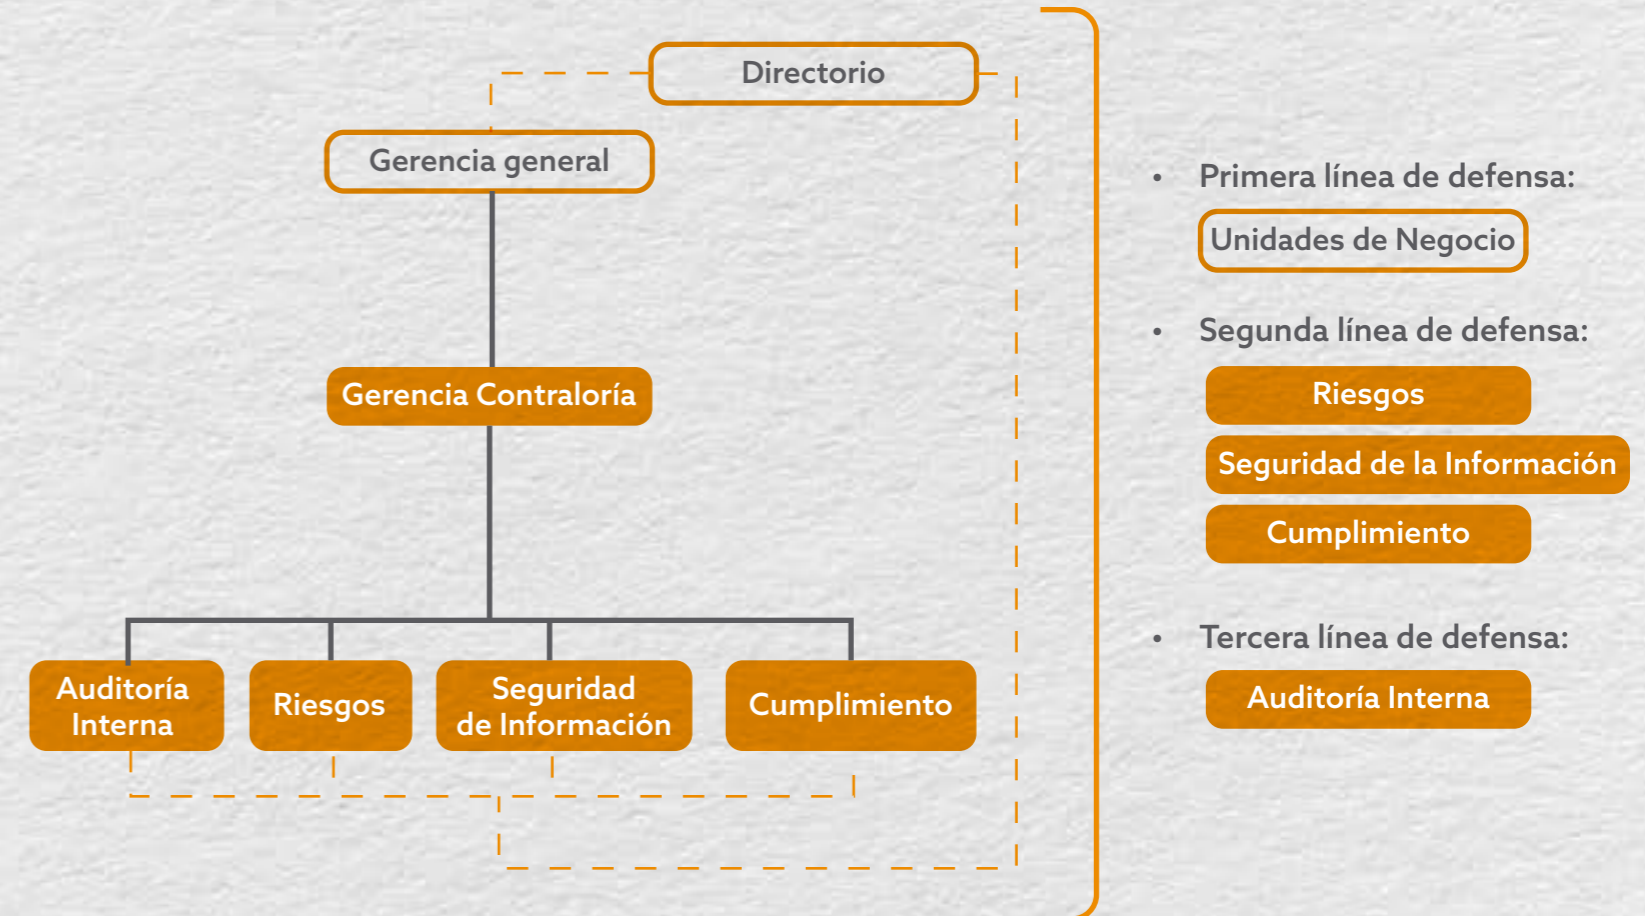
Directorio

Gerencia general

Gerencia Contraloría

Auditoría Interna

Riesgos

Seguridad de Información

Cumplimiento

• Primera línea de defensa:

Unidades de Negocio

• Segunda línea de defensa:

Riesgos

Seguridad de la Información

Cumplimiento

• Tercera línea de defensa:

Auditoría Interna